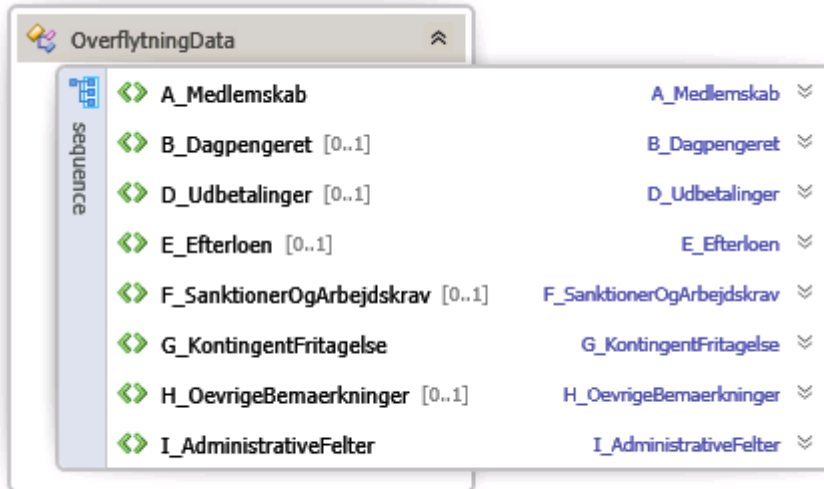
OverflytningData

sequence

| | |
|---|---|
| A_Medlemskab | A_Medlemskab |
| B_Dagpengeret [0..1] | B_Dagpengeret |
| D_Udbetalinger [0..1] | D_Udbetalinger |
| E_Efterloen [0..1] | E_Efterloen |
| F_SanktionerOgArbejdskrav [0..1] | F_SanktionerOgArbejdskrav |
| G_KontingentFritagelse | G_KontingentFritagelse |
| H_OevrigeBemaerkninger [0..1] | H_OevrigeBemaerkninger |
| I_AdministrativeFelter | I_AdministrativeFelter |